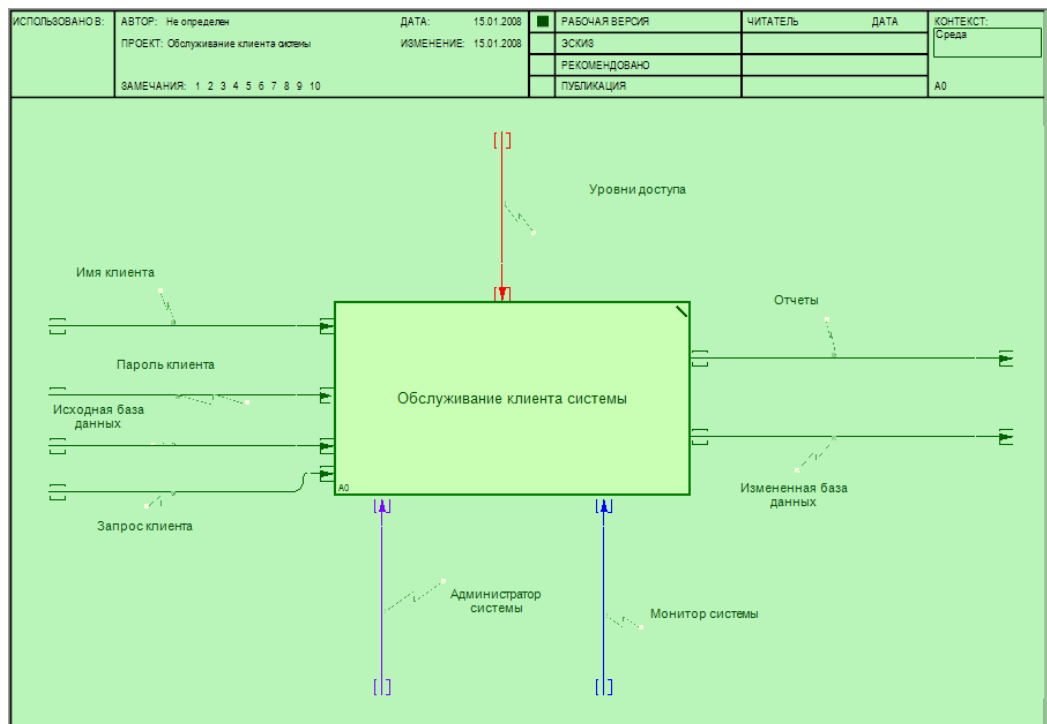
ИСПОЛЬЗОВАНО В:

АВТОР: Не определен
ПРОЕКТ: Обслуживание клиента системы
ЗАМЕЧАНИЯ: 1 2 3 4 5 6 7 8 9 10

ДАТА: 15.01.2008
ИЗМЕНЕНИЕ: 15.01.2008

| | РАБОЧАЯ ВЕРСИЯ |
|---|---|
| | ЭСКИЗ |
| | РЕКОМЕНДОВАНО |
| | ПУБЛИКАЦИЯ |

ЧИТАТЕЛЬ ДАТА

КОНТЕКСТ:
Среда
A0

Уровни доступа

Имя клиента

Пароль клиента

Исходная база данных

Запрос клиента

Обслуживание клиента системы

A0

Отчеты

Измененная база данных

Администратор системы

Монитор системы